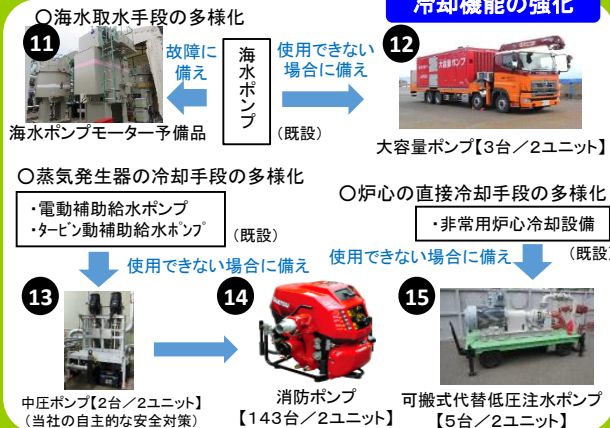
冷却機能の強化

○海水取水手段の多様化

11

故障に備え

海水ポンプ

（既設）

使用できない場合に備え

12

海水ポンプモーター予備品

大容量ポンプ【3台／2ユニット】

○蒸気発生器の冷却手段の多様化

・電動補助給水ポンプ
・タービン動補助給水ポンプ

（既設）

使用できない場合に備え

○炉心の直接冷却手段の多様化

・非常用炉心冷却設備

（既設）

使用できない場合に備え

13

14

15

中圧ポンプ【2台／2ユニット】
（当社の自主的な安全対策）

消防ポンプ
【143台／2ユニット】

可搬式代替低圧注水ポンプ
【5台／2ユニット】